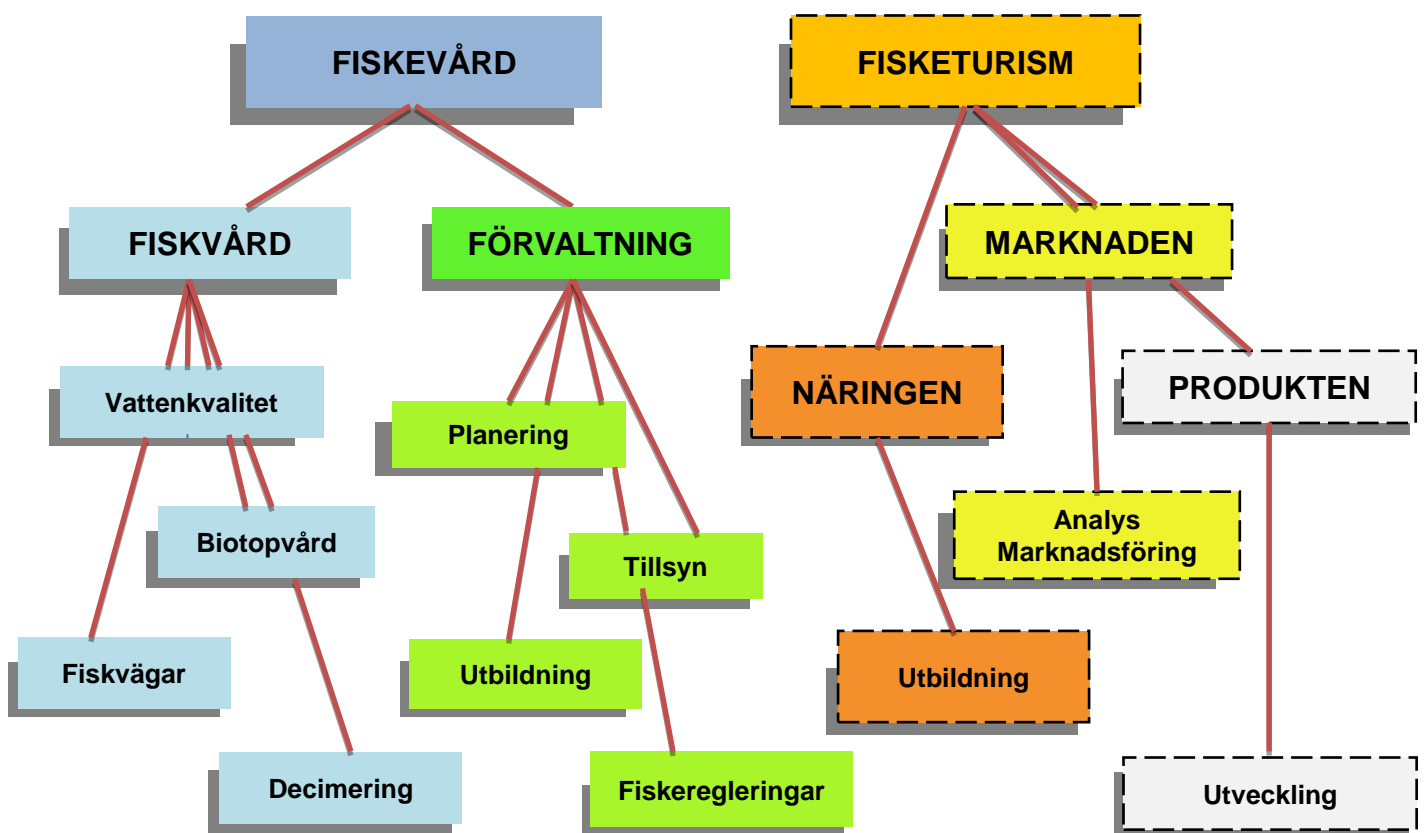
FISKEVÅRD

FISKETURISM

FISKVÅRD

FÖRVALTNING

MARKNADEN

Vattenkvalitet

Planering

NÄRINGEN

PRODUKTEN

Biotopvård

Tillsyn

Analys
Marknadsföring

Fiskvägar

Utbildning

Utbildning

Decimering

Fiskeregleringar

Utveckling